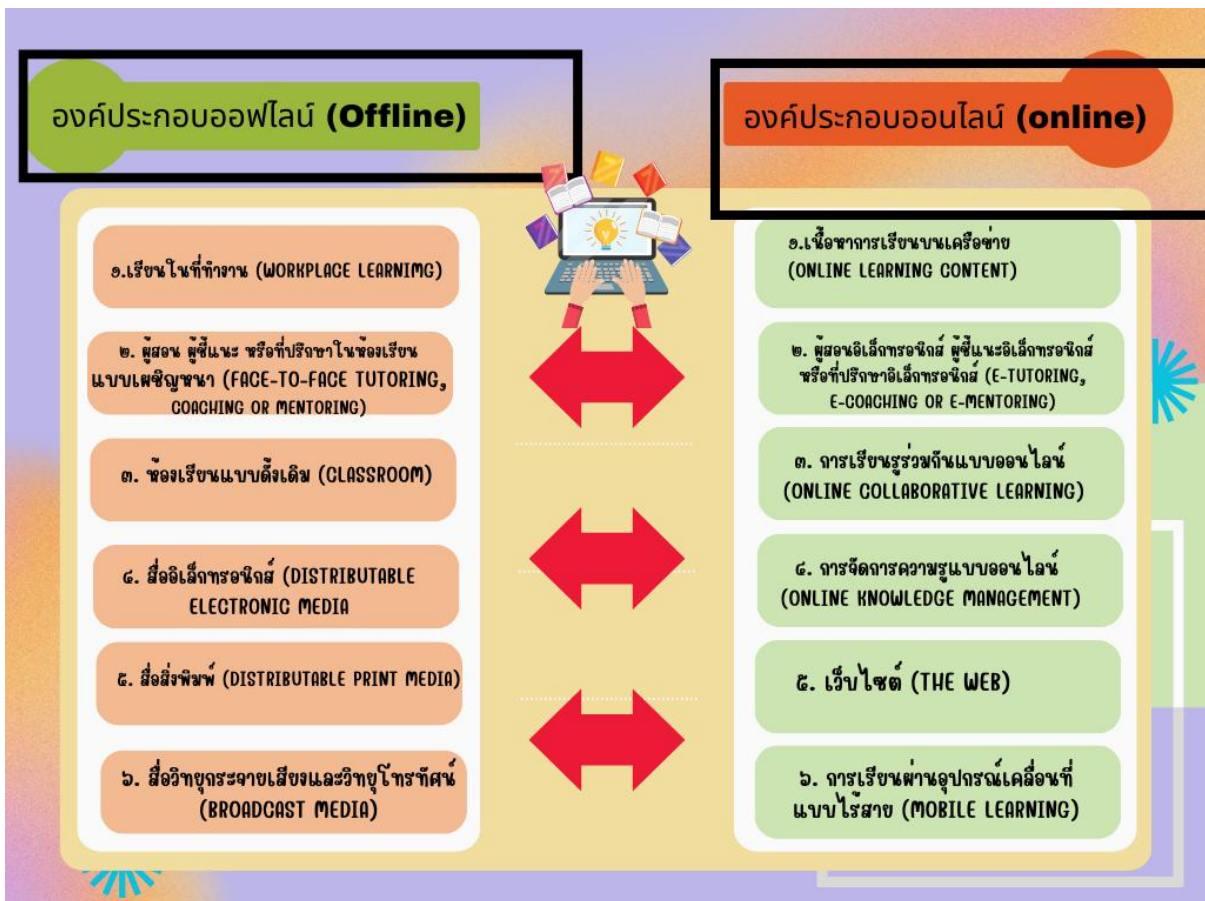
องค์ประกอบออฟไลน์ (Offline)

องค์ประกอบออนไลน์ (online)

๑.เรียนในที่ทำงาน (WORKPLACE LEARNIMG)

๒. ผู้สอน ผู้ชี้แนะ หรือที่ปรึกษาในห้องเรียนแบบเผชิญหน้า (FACE-TO-FACE TUTORING, COACHING OR MENTORING)

๓. ห้องเรียนแบบดั้งเดิม (CLASSROOM)

๔. สื่ออิเล็กทรอนิกส์ (DISTRIBUTABLE ELECTRONIC MEDIA

๕. สื่อสิ่งพิมพ์ (DISTRIBUTABLE PRINT MEDIA)

๖. สื่อวิทยุกระจายเสียงและวิทยุโทรทัศน์ (BROADCAST MEDIA)

๑.เนื้อหาการเรียนบนเครือข่าย (ONLINE LEARNING CONTENT)

๒. ผู้สอนอิเล็กทรอนิกส์ ผู้ชี้แนะอิเล็กทรอนิกส์ หรือที่ปรึกษาอิเล็กทรอนิกส์ (E-TUTORING, E-COACHING OR E-MENTORING)

๓. การเรียนรู้ร่วมกันแบบออนไลน์ (ONLINE COLLABORATIVE LEARNING)

๔. การจัดการความรู้แบบออนไลน์ (ONLINE KNOWLEDGE MANAGEMENT)

๕. เว็บไซต์ (THE WEB)

๖. การเรียนผ่านอุปกรณ์เคลื่อนที่แบบไร้สาย (MOBILE LEARNING)